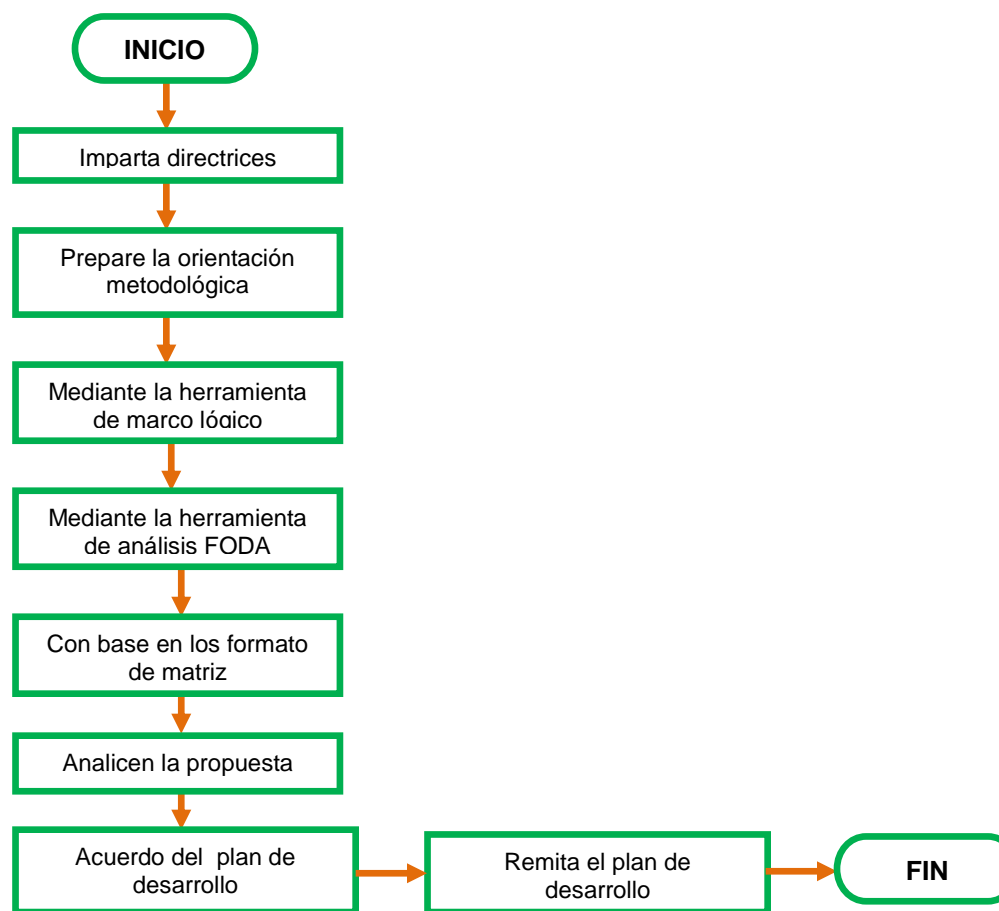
INICIO

Imparta directrices

Prepare la orientación metodológica

Mediante la herramienta de marco lógico

Mediante la herramienta de análisis FODA

Con base en los formato de matriz

Analicen la propuesta

Acuerdo del plan de desarrollo

Remita el plan de desarrollo

FIN